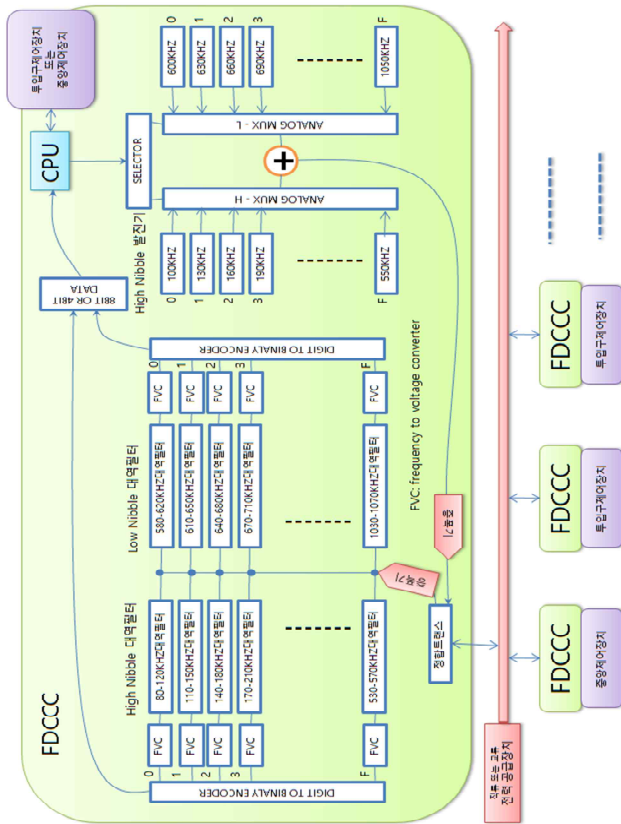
FDCCC

투입구제어장치 또는 중앙제어장치

CPU

SELECTOR

ANALOG MUX - L

ANALOG MUX - H

High Nibble 발진기

0 1 2 3 F

600KHZ 630KHZ 660KHZ 690KHZ 1050KHZ

100KHZ 130KHZ 160KHZ 190KHZ 550KHZ

8BIT OR 4BIT DATA

DIGIT TO BINALY ENCODER

FVC FVC FVC FVC FVC

Low Nibble 대역필터

580-620KHZ대역필터
610-650KHZ대역필터
640-680KHZ대역필터
670-710KHZ대역필터
1030-1070KHZ대역필터

FVC: frequency to voltage converter

증폭기

High Nibble 대역필터

80-120KHZ대역필터
110-150KHZ대역필터
140-180KHZ대역필터
170-210KHZ대역필터
530-570KHZ대역필터

FVC FVC FVC FVC FVC

DIGIT TO BINALY ENCODER

임피던스 정합트랜스

교류 전원 공급장치

FDCCC
투입구제어장치

FDCCC
투입구제어장치

FDCCC
중앙제어장치